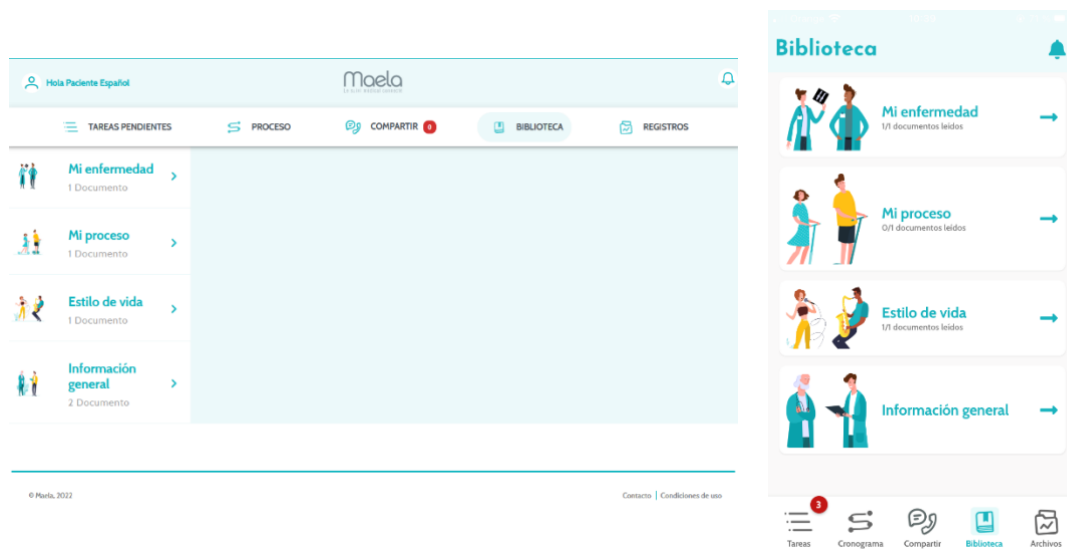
Hola Paciente Español

Maela
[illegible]

TAREAS PENDIENTES
PROCESO
COMPARTIR 0
BIBLIOTECA
REGISTROS

Mi enfermedad
1 Documento

Mi proceso
1 Documento

Estilo de vida
1 Documento

Información general
2 Documento

© Maela, 2022

Contacto | Condiciones de uso

Biblioteca

Mi enfermedad
1/1 documentos leídos

Mi proceso
0/1 documentos leídos

Estilo de vida
1/1 documentos leídos

Información general

3
Tareas
Cronograma
Compartir
Biblioteca
Archivos